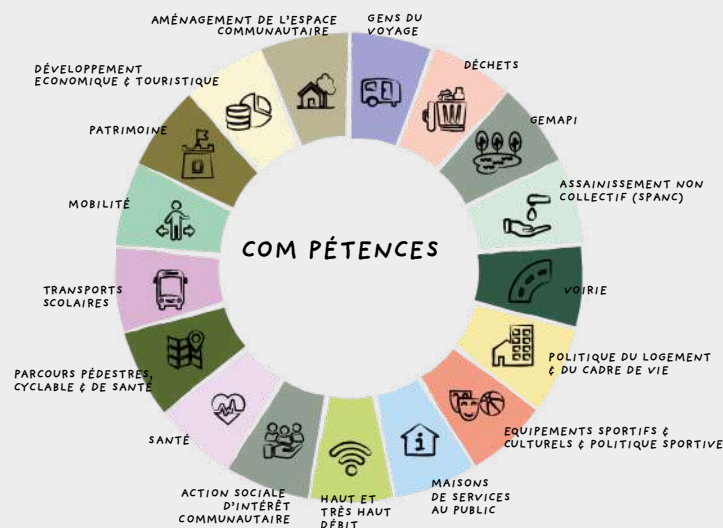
COM PÉTENCES

AMÉNAGEMENT DE L'ESPACE COMMUNAUTAIRE

GENS DU VOYAGE

DÉCHETS

GEMAPI

ASSAINISSEMENT NON COLLECTIF (SPANC)

VOIRIE

POLITIQUE DU LOGEMENT & DU CADRE DE VIE

EQUIPEMENTS SPORTIFS & CULTURELS & POLITIQUE SPORTIVE

MAISONS DE SERVICES AU PUBLIC

HAUT ET TRÈS HAUT DÉBIT

ACTION SOCIALE D'INTÉRÊT COMMUNAUTAIRE

SANTÉ

PARCOURS PÉDESTRES, CYCLABLE & DE SANTÉ

TRANSPORTS SCOLAIRES

MOBILITÉ

PATRIMOINE

DÉVELOPPEMENT ÉCONOMIQUE & TOURISTIQUE